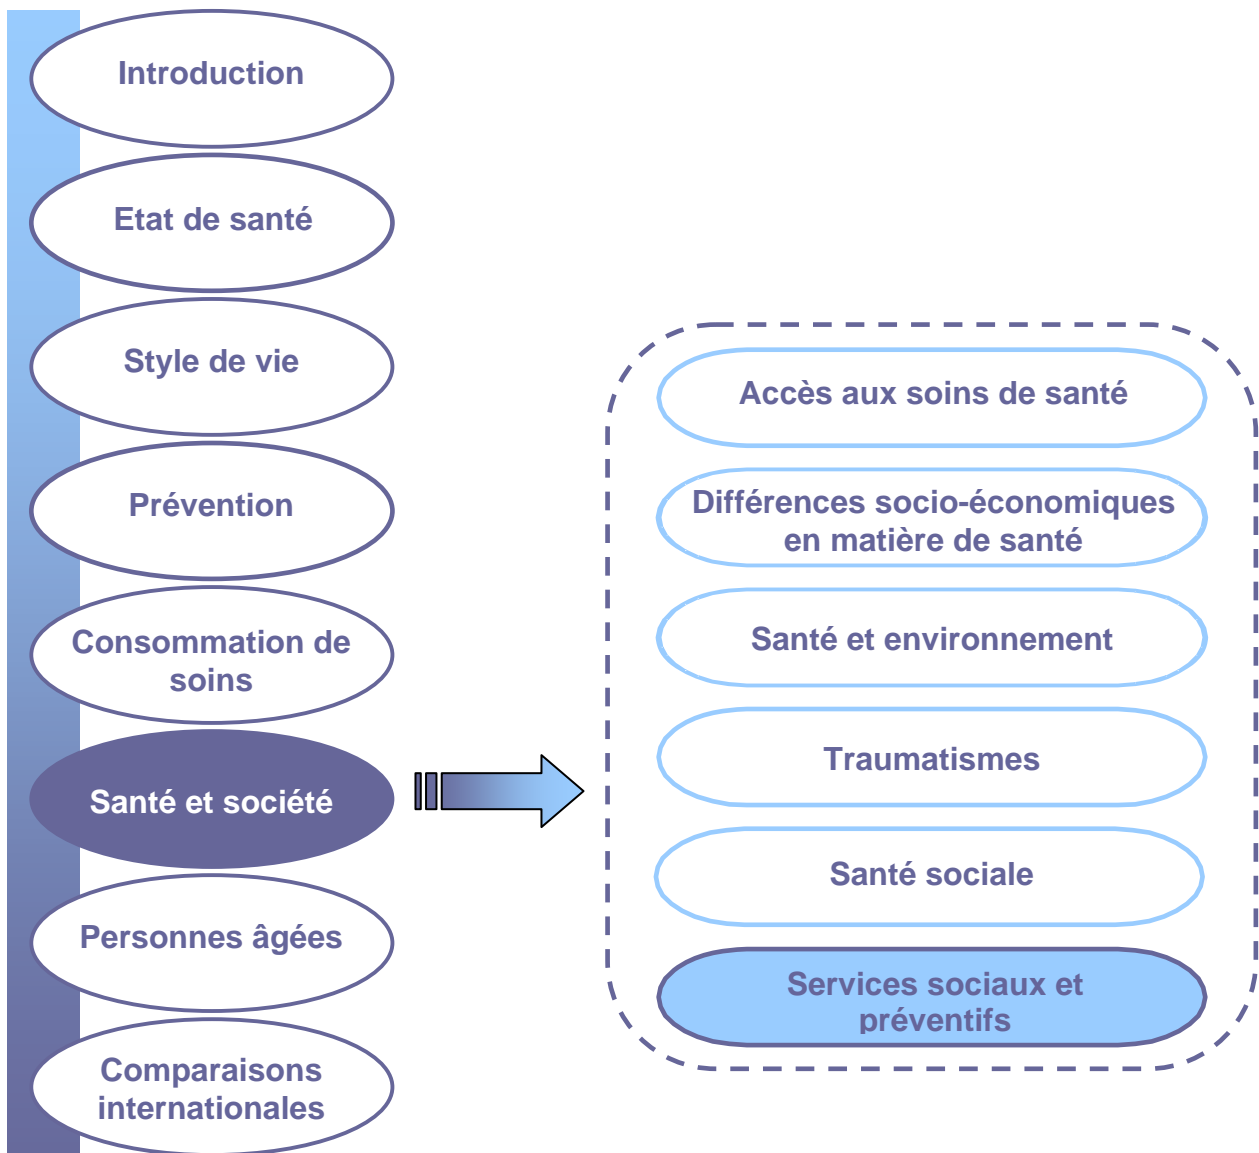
Introduction

Etat de santé

Style de vie

Prévention

Consommation de soins

Santé et société

Personnes âgées

Comparaisons internationales

Accès aux soins de santé

Différences socio-économiques en matière de santé

Santé et environnement

Traumatismes

Santé sociale

Services sociaux et préventifs